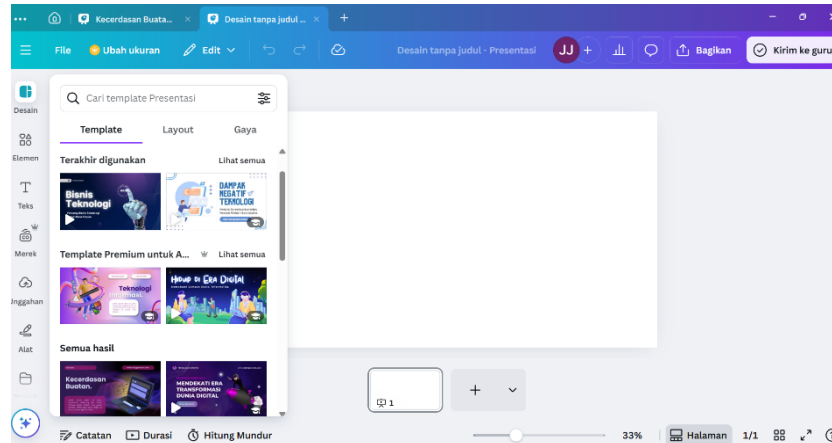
Kecerdasan Buata...
Desain tanpa judul ...
+
File
Ubah ukuran
Edit
Desain tanpa judul - Presentasi
JJ
Bagikan
Kirim ke guru
Desain
Elemen
Teks
Merek
Unggahan
Alat
Cari template Presentasi
Template
Layout
Gaya
Terakhir digunakan
Lihat semua
Bisnis Teknologi
DAMPAK NEGATIF TEKNOLOGI
Template Premium untuk A...
Lihat semua
Teknologi
HIDUP DI ERA DIGITAL
Semua hasil
Kecerdasan Buatan.
MENDEKATI ERA TRANSFORMASI DUNIA DIGITAL
1
Catatan
Durasi
Hitung Mundur
33%
Halaman
1/1